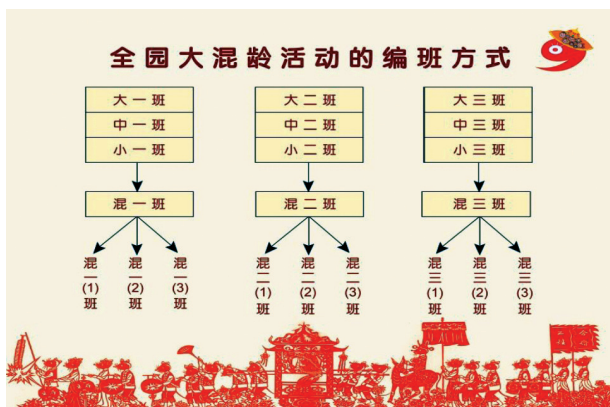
全园大混龄活动的编班方式

大一班
中一班
小一班

混一班

混一(1)班
混一(2)班
混一(3)班

大二班
中二班
小二班

混二班

混二(1)班
混二(2)班
混二(3)班

大三班
中三班
小三班

混三班

混三(1)班
混三(2)班
混三(3)班